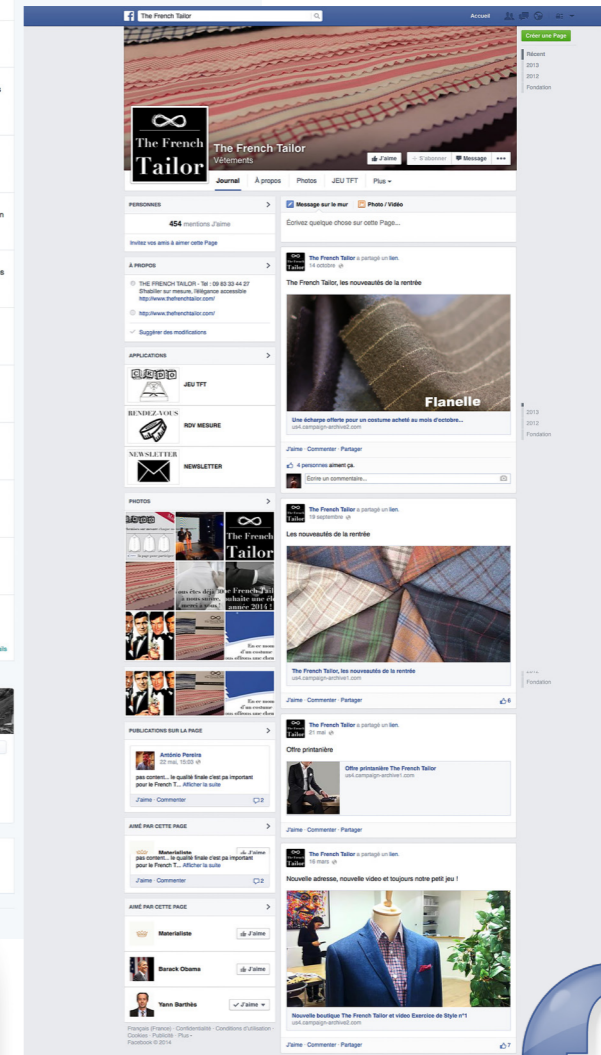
The French Tailor

Accueil

Créer une Page

Récent
2013
2012
Fondation

The French Tailor

The French Tailor
Vêtements

J'aime
S'abonner
Message

Journal
À propos
Photos
JEU TFT
Plus

PERSONNES

454 mentions J'aime

Invitez vos amis à aimer cette Page

À PROPOS

THE FRENCH TAILOR - Tel : 09 83 33 44 27 S'habiller sur mesure, l'élégance accessible http://www.thefrenchtailor.com/

http://www.thefrenchtailor.com/

Suggérer des modifications

APPLICATIONS

JEU TFT

RENDEZ-VOUS

RDV MESURE

NEWSLETTER

NEWSLETTER

PHOTOS

The French Tailor

PUBLICATIONS SUR LA PAGE

António Pereira
22 mai, 15:03

pas content... le qualité finale c'est pa important pour le French T... Afficher la suite

J'aime · Commenter

2

AIMÉ PAR CETTE PAGE

Materialiste
J'aime

pas content... le qualité finale c'est pa important pour le French T... Afficher la suite

J'aime · Commenter

2

AIMÉ PAR CETTE PAGE

Materialiste
J'aime

Barack Obama
J'aime

Yann Barthès
J'aime

Français (France) · Confidentialité · Conditions d'utilisation · Cookies · Publicité · Plus · Facebook © 2014

Message sur le mur
Photo / Vidéo

Écrivez quelque chose sur cette Page...

The French Tailor a partagé un lien.
14 octobre

The French Tailor, les nouveautés de la rentrée

Flanelle

Une écharpe offerte pour un costume acheté au mois d'octobre...
us4.campaign-archive1.com

J'aime · Commenter · Partager

4 personnes aiment ça.

Écrire un commentaire...

The French Tailor a partagé un lien.
19 septembre

Les nouveautés de la rentrée

The French Tailor, les nouveautés de la rentrée
us4.campaign-archive1.com

J'aime · Commenter · Partager

6

The French Tailor a partagé un lien.
21 mai

Offre printanière

Offre printanière The French Tailor
us4.campaign-archive1.com

J'aime · Commenter · Partager

The French Tailor a partagé un lien.
16 mars

Nouvelle adresse, nouvelle video et toujours notre petit jeu !

Nouvelle boutique The French Tailor et video Exercice de Style n°1
us4.campaign-archive2.com

J'aime · Commenter · Partager

7

2013
2012
Fondation

Fondation